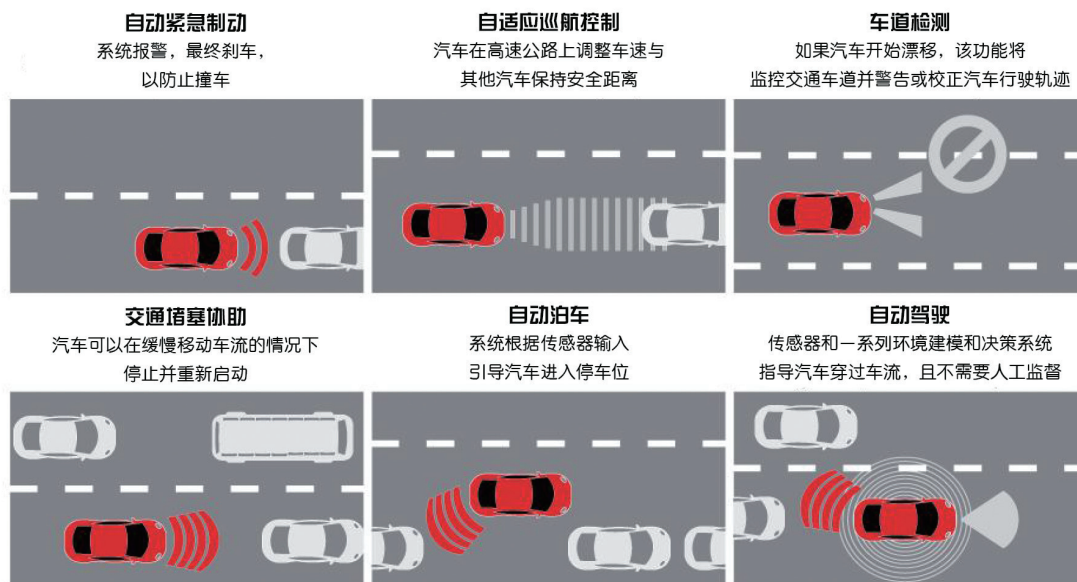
自动紧急制动
系统报警，最终刹车，以防止撞车

自适应巡航控制
汽车在高速公路上调整车速与其他汽车保持安全距离

车道检测
如果汽车开始漂移，该功能将监控交通车道并警告或校正汽车行驶轨迹

交通堵塞协助
汽车可以在缓慢移动车流的情况下停止并重新启动

自动泊车
系统根据传感器输入引导汽车进入停车位

自动驾驶
传感器和一系列环境建模和决策系统指导汽车穿过车流，且不需要人工监督